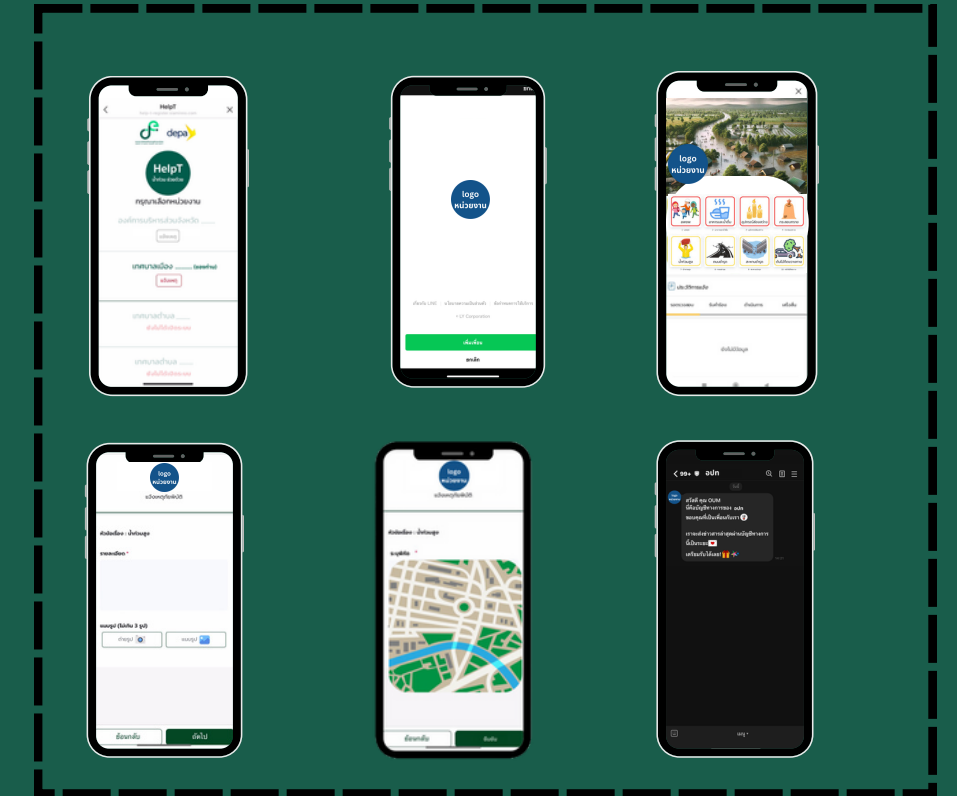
HelpT

depa

HelpT

กรุณาเลือกหน่วยงาน

องค์การบริหารส่วนจังหวัด ......

เทศบาลเมือง ......

เทศบาลตำบล ......

เทศบาลตำบล ......

logo หน่วยงาน

+ LY Corporation

เพิ่มเพื่อน

ยกเลิก

logo หน่วยงาน

ประวัติการแจ้ง

ยังไม่มีข้อมูล

logo หน่วยงาน

หัวข้อเรื่อง : น้ำท่วมสูง

รายละเอียด *

แนบรูป (ไม่เกิน 3 รูป)

ถ่ายรูป

แนบรูป

ย้อนกลับ

ถัดไป

logo หน่วยงาน

หัวข้อเรื่อง : น้ำท่วมสูง

ระบุพิกัด *

ย้อนกลับ

ยืนยัน

< 99+ อปท

สวัสดี คุณ OUM
ที่ดีมีบัญชีทางการของ อปท
ขอบคุณที่เป็นเพื่อนกับเรา

เราจะส่งข่าวสารล่าสุดผ่านบัญชีทางการนี้เป็นระยะ
เตรียมรับได้เลย!

เมนู